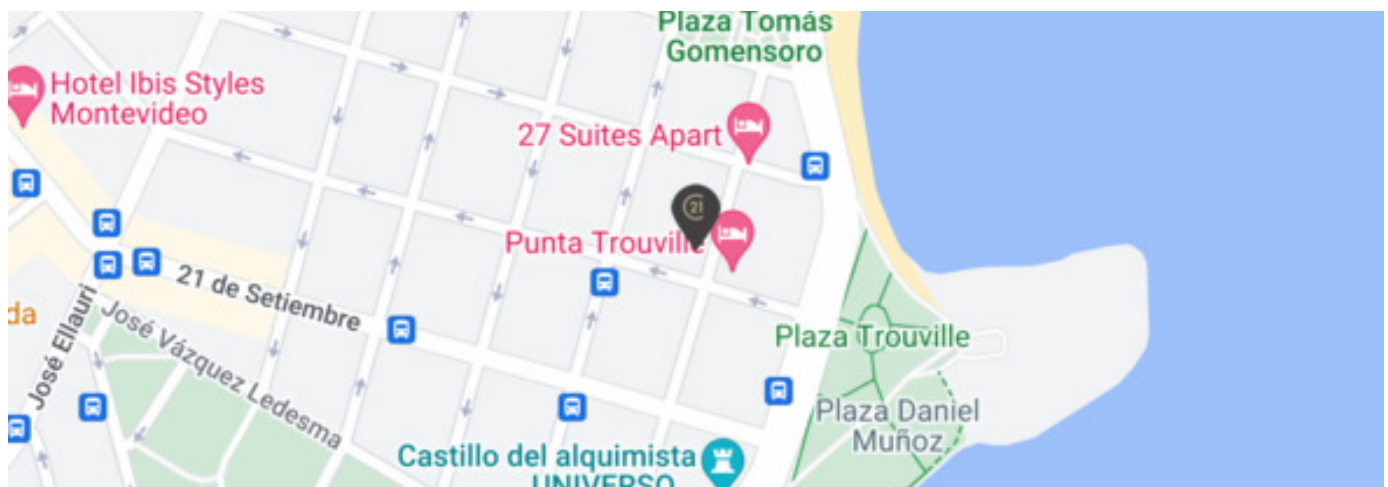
Plaza Tomás Gomensoro

Hotel Ibis Styles Montevideo

27 Suites Apart

21

Punta Trouville

21 de Setiembre

da

José Ellauri

José Vázquez Ledesma

Plaza Trouville

Plaza Daniel Muñoz

Castillo del alquimista UNIVERSO